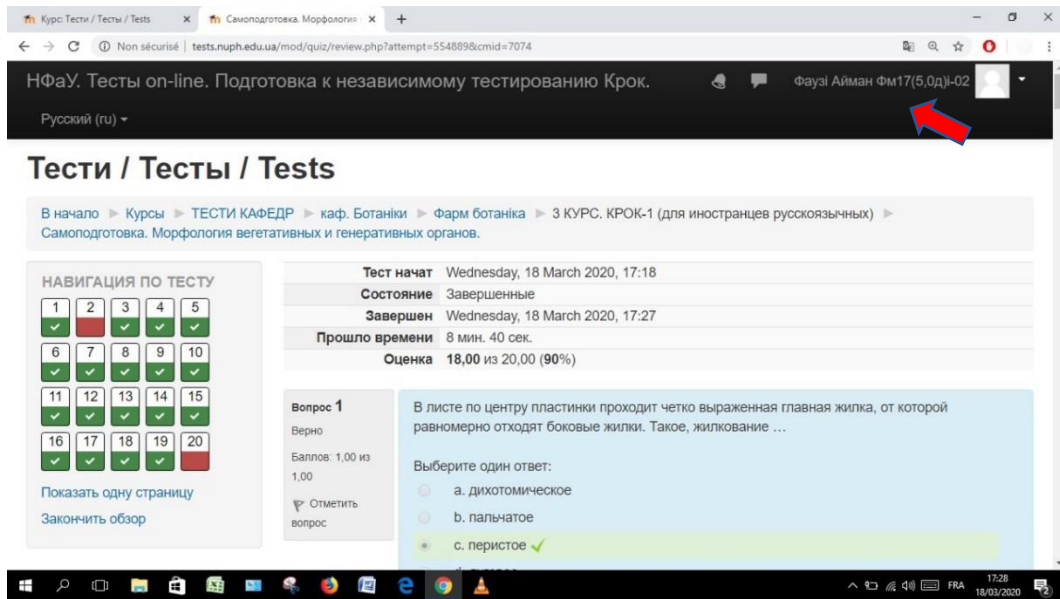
Курс: Тести / Тесты / Tests ×
Самоподготовка. Морфология ×
+

Non sécurisé | tests.nuph.edu.ua/mod/quiz/review.php?attempt=554889&cmid=7074

НФаУ. Тесты on-line. Подготовка к независимому тестированию Крок.
Фаузі Айман Фм17(5,0д)і-02

Русский (ru)

Тести / Тесты / Tests

В начало ► Курсы ► ТЕСТИ КАФЕДР ► каф. Ботаніки ► Фарм ботаніка ► 3 КУРС. КРОК-1 (для иностранцев русскоязычных) ► Самоподготовка. Морфология вегетативных и генеративных органов.

НАВИГАЦИЯ ПО ТЕСТУ
1 2 3 4 5
6 7 8 9 10
11 12 13 14 15
16 17 18 19 20

Показать одну страницу
Закончить обзор

| | |
|---|---|
| Тест начат | Wednesday, 18 March 2020, 17:18 |
| Состояние | Завершенные |
| Завершен | Wednesday, 18 March 2020, 17:27 |
| Прошло времени | 8 мин. 40 сек. |
| Оценка | **18,00** из 20,00 (**90**%) |

Вопрос 1
Верно
Баллов: 1,00 из 1,00
Отметить вопрос

В листе по центру пластинки проходит четко выраженная главная жилка, от которой равномерно отходят боковые жилки. Такое, жилкование …

Выберите один ответ:
a. дихотомическое
b. пальчатое
c. перистое

FRA 17:28 18/03/2020